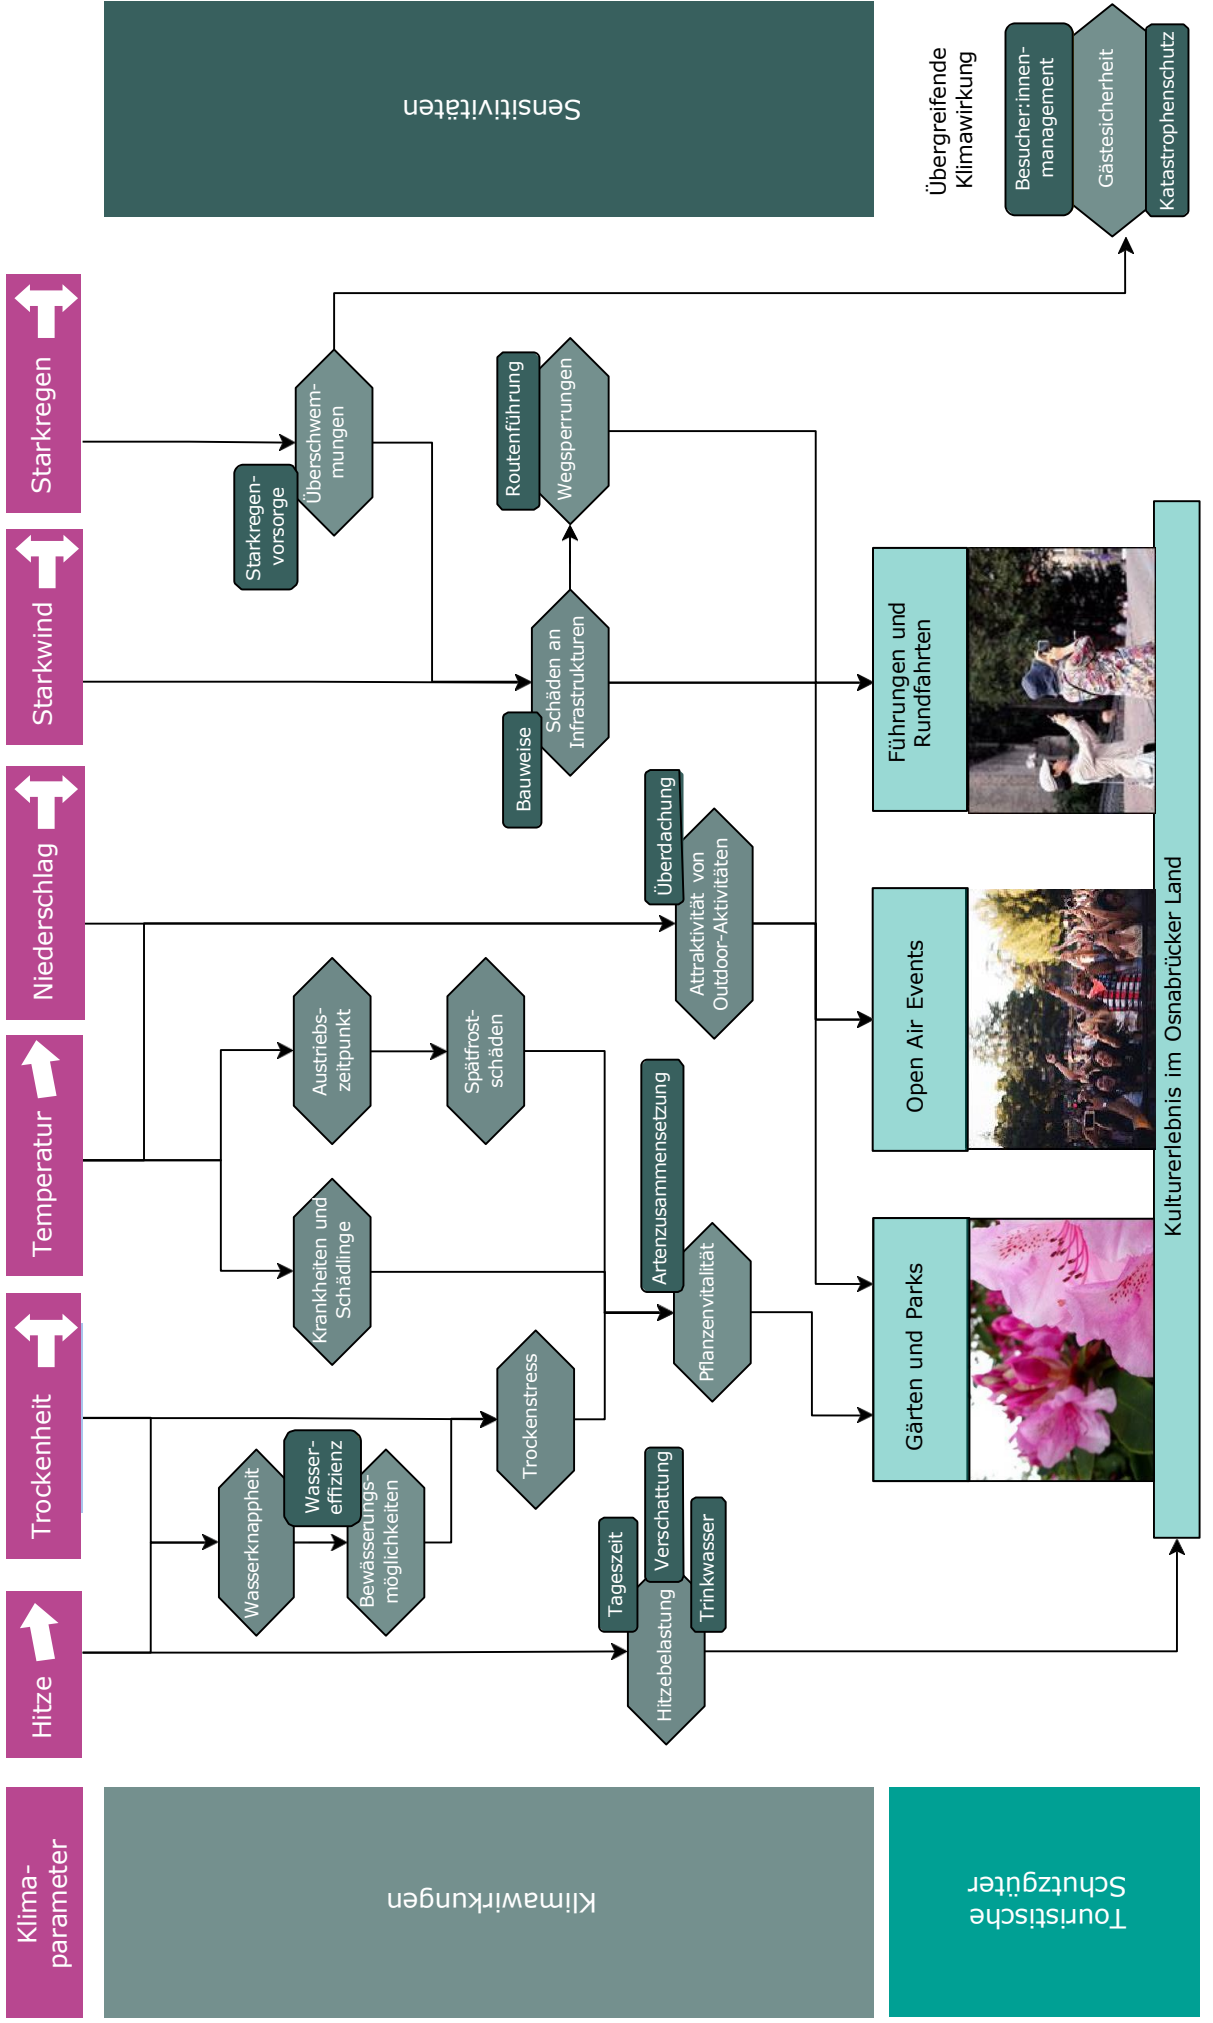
Klima-parameter

Klimawirkungen

Touristische Schutzgüter

Sensitivitäten

Übergreifende Klimawirkung

Besucher:innen-management

Gästesicherheit

Katastrophenschutz

Hitze

Trockenheit

Temperatur

Niederschlag

Starkwind

Starkregen

Hitzebelastung

Tageszeit

Verschattung

Trinkwasser

Wasserknappheit

Wasser-effizienz

Bewässerungs-möglichkeiten

Trockenstress

Krankheiten und Schädlinge

Austriebs-zeitpunkt

Spätfrost-schäden

Pflanzenvitalität

Artenzusammensetzung

Attraktivität von Outdoor-Aktivitäten

Überdachung

Schäden an Infrastrukturen

Bauweise

Wegsperrungen

Routenführung

Überschwem-mungen

Starkregen-vorsorge

Gärten und Parks

Open Air Events

Führungen und Rundfahrten

Kulturerlebnis im Osnabrücker Land